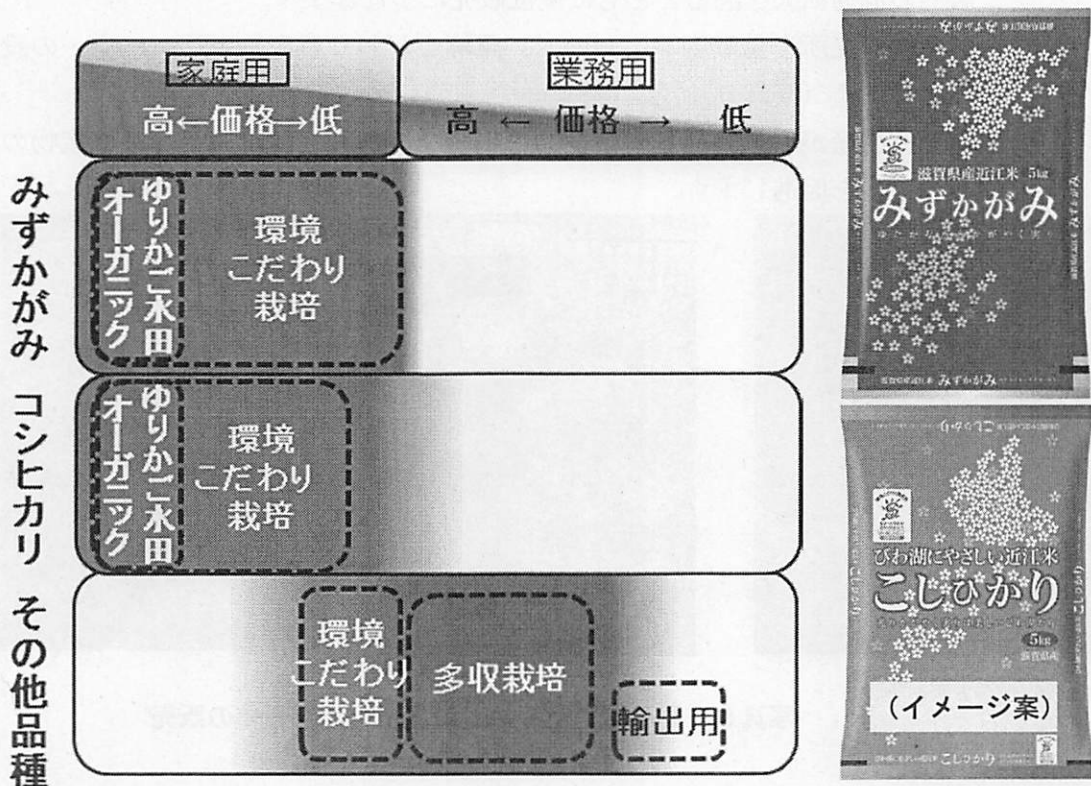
家庭用
高←価格→低

業務用
高 ← 価格 → 低

みずかがみ

オーガニック

ゆりかご水田

環境
こだわり
栽培

コシヒカリ

オーガニック

ゆりかご水田

環境
こだわり
栽培

その他品種

環境
こだわり
栽培

多収栽培

輸出用

滋賀県産近江米 5kg
みずかがみ
みずかがみ

びわ湖にやさしい近江米
こしひかり
5kg
こしひかり

（イメージ案）